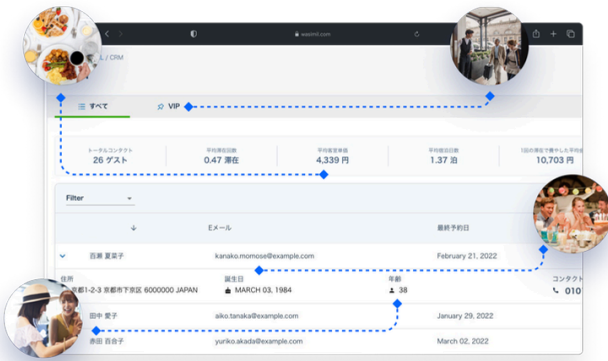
www.wasimil.com

L / CRM

すべて

VIP

トータルコンタクト
26 ゲスト

平均滞在回数
0.47 滞在

平均客室単価
4,339 円

平均宿泊日数
1.37 泊

1泊の滞在で費やした平均
10,703 円

Filter

Eメール

最終予約日

百瀬 夏菜子

kanako.momose@example.com

February 21, 2022

住所
京都1-2-3 京都市下京区 6000000 JAPAN

誕生日
MARCH 03, 1984

年齢
38

コンタクト
010

田中 愛子

aiko.tanaka@example.com

January 29, 2022

赤田 百合子

yuriko.akada@example.com

March 02, 2022